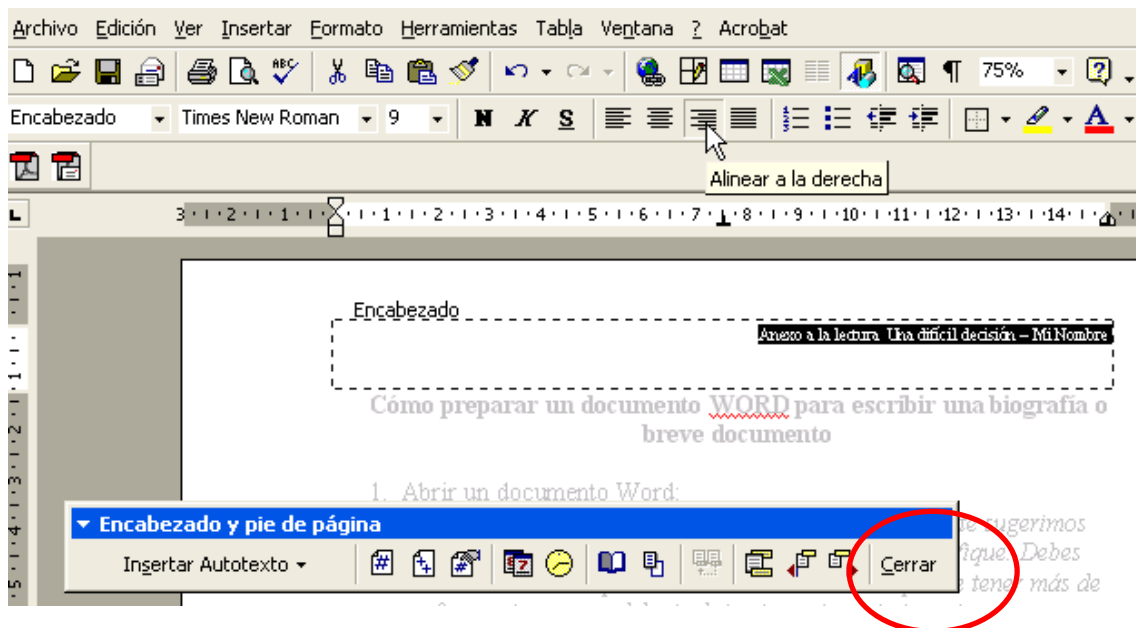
Archivo Edición Ver Insertar Formato Herramientas Tabla Ventana ? Acrobat

75%

Encabezado Times New Roman 9 N K S

Alinear a la derecha

3 · 2 · 1 · 1 · 2 · 3 · 4 · 5 · 6 · 7 · 8 · 9 · 10 · 11 · 12 · 13 · 14

Encabezado

Anexo a la lectura. Una difícil decisión – Mi Nombre

Cómo preparar un documento WORD para escribir una biografía o breve documento

1. Abrir un documento Word:

Encabezado y pie de página

Insertar Autotexto

Cerrar

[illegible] sugerimos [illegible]fique. Debes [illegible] tener más de